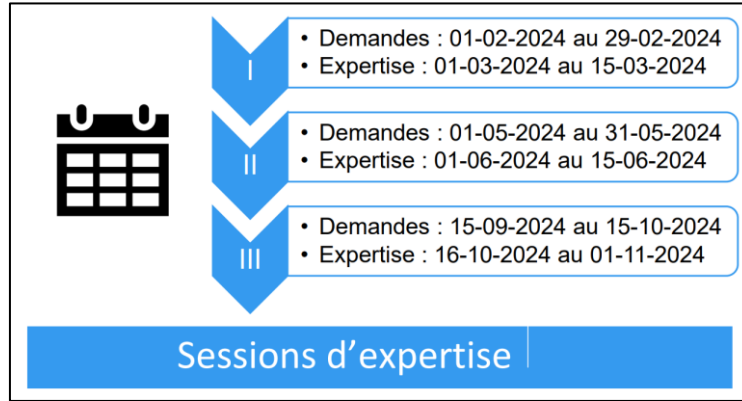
I
• Demandes : 01-02-2024 au 29-02-2024
• Expertise : 01-03-2024 au 15-03-2024

II
• Demandes : 01-05-2024 au 31-05-2024
• Expertise : 01-06-2024 au 15-06-2024

III
• Demandes : 15-09-2024 au 15-10-2024
• Expertise : 16-10-2024 au 01-11-2024

Sessions d’expertise